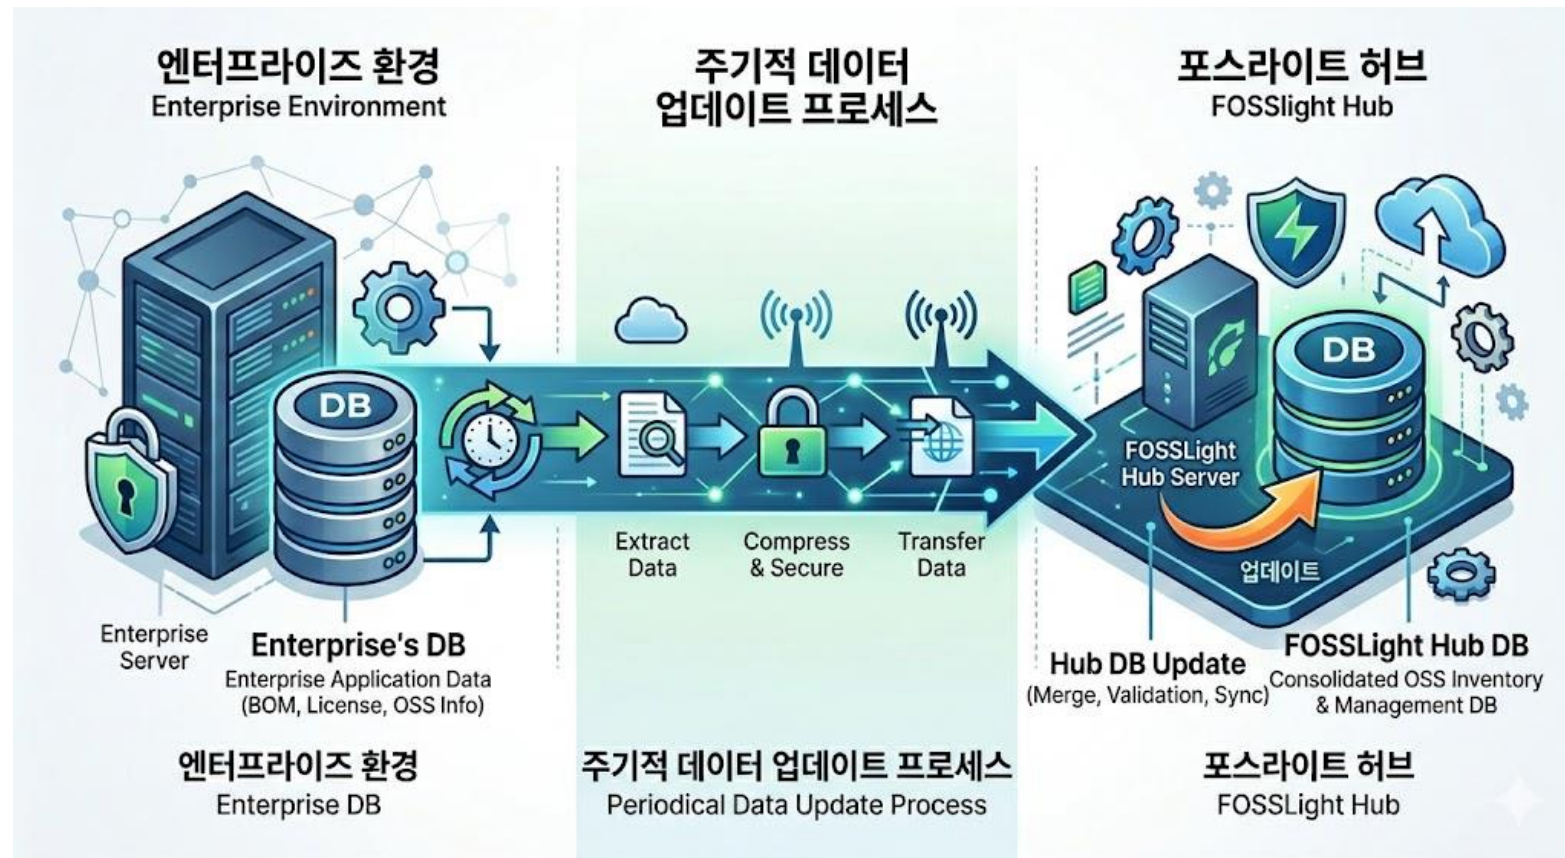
엔터프라이즈 환경
Enterprise Environment

주기적 데이터 업데이트 프로세스

포스라이트 허브
FOSSLight Hub

DB

Enterprise Server

Enterprise's DB
Enterprise Application Data (BOM, License, OSS Info)

Extract Data

Compress & Secure

Transfer Data

FOSSLight Hub Server

DB

업데이트

Hub DB Update
(Merge, Validation, Sync)

FOSSLight Hub DB
Consolidated OSS Inventory & Management DB

엔터프라이즈 환경
Enterprise DB

주기적 데이터 업데이트 프로세스
Periodical Data Update Process

포스라이트 허브
FOSSLight Hub